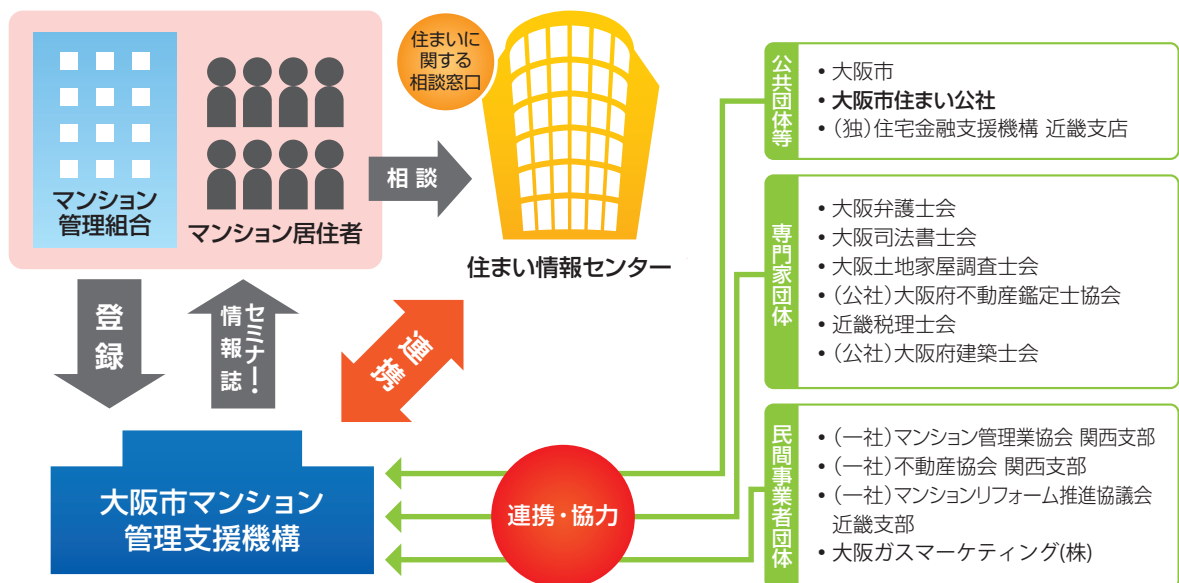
住まいに関する相談窓口

マンション管理組合

マンション居住者

相談

住まい情報センター

登録

セミナー!情報誌

連携

大阪市マンション管理支援機構

連携・協力

公共団体等
• 大阪市
• 大阪市住まい公社
• (独)住宅金融支援機構 近畿支店

専門家団体
• 大阪弁護士会
• 大阪司法書士会
• 大阪土地家屋調査士会
• (公社)大阪府不動産鑑定士協会
• 近畿税理士会
• (公社)大阪府建築士会

民間事業者団体
• (一社)マンション管理業協会 関西支部
• (一社)不動産協会 関西支部
• (一社)マンションリフォーム推進協議会 近畿支部
• 大阪ガスマーケティング(株)